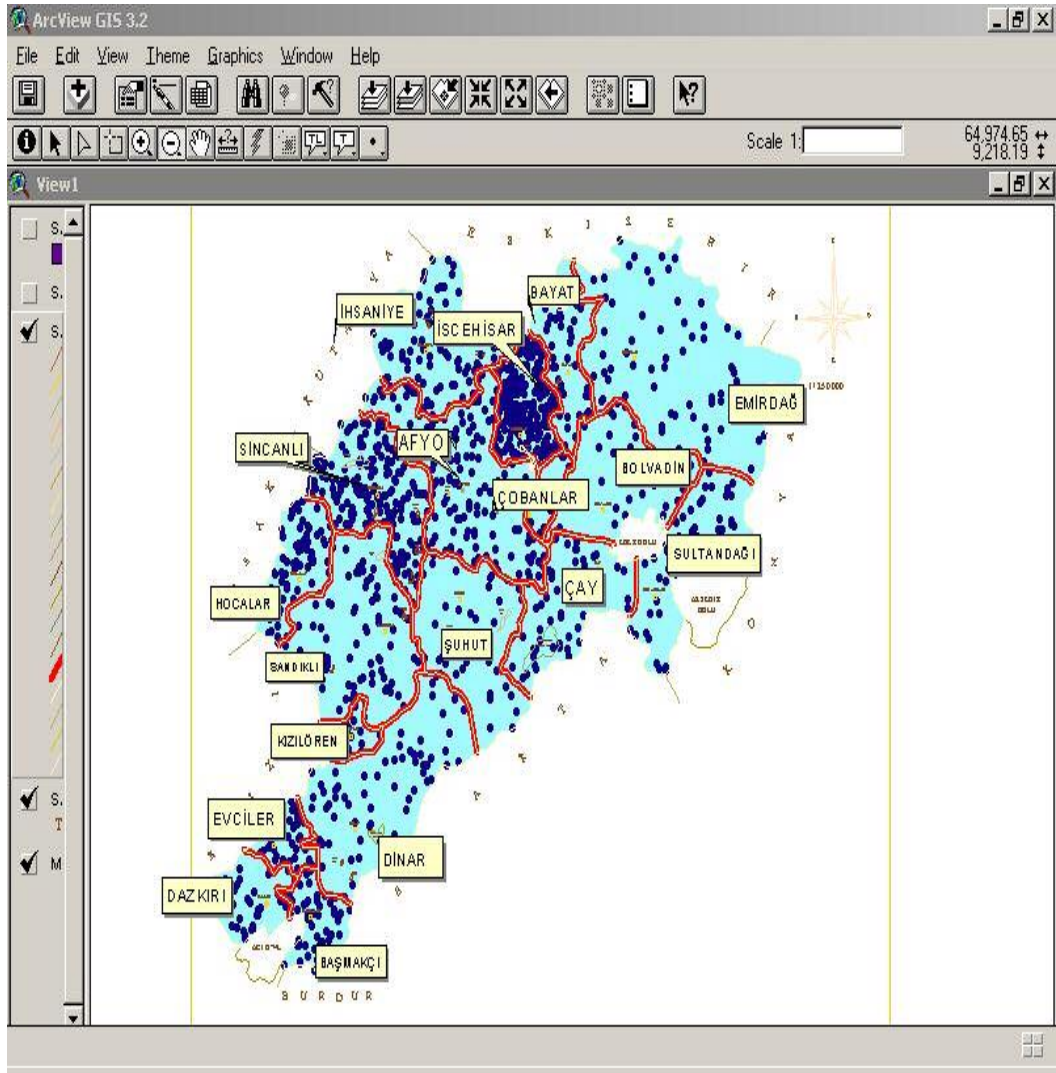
ArcView GIS 3.2

File Edit View Theme Graphics Window Help

Scale 1:

64,974.65 ↔
9,218.19 ↕

View1

S.
S.
S.
S.
T
M

İHSANİYE
BAYAT
İSCEHİSAR
EMİRDAĞ
SİNCANLI
AFYO
ÇOBANLAR
BOLVADİN
SULTANDAĞI
HOCALAR
ÇAY
ŞUHUT
SANDIKLI
KIZILÖREN
EVCİLER
DİNAR
DAZKIRI
BAŞMAKÇI

B U R D U R